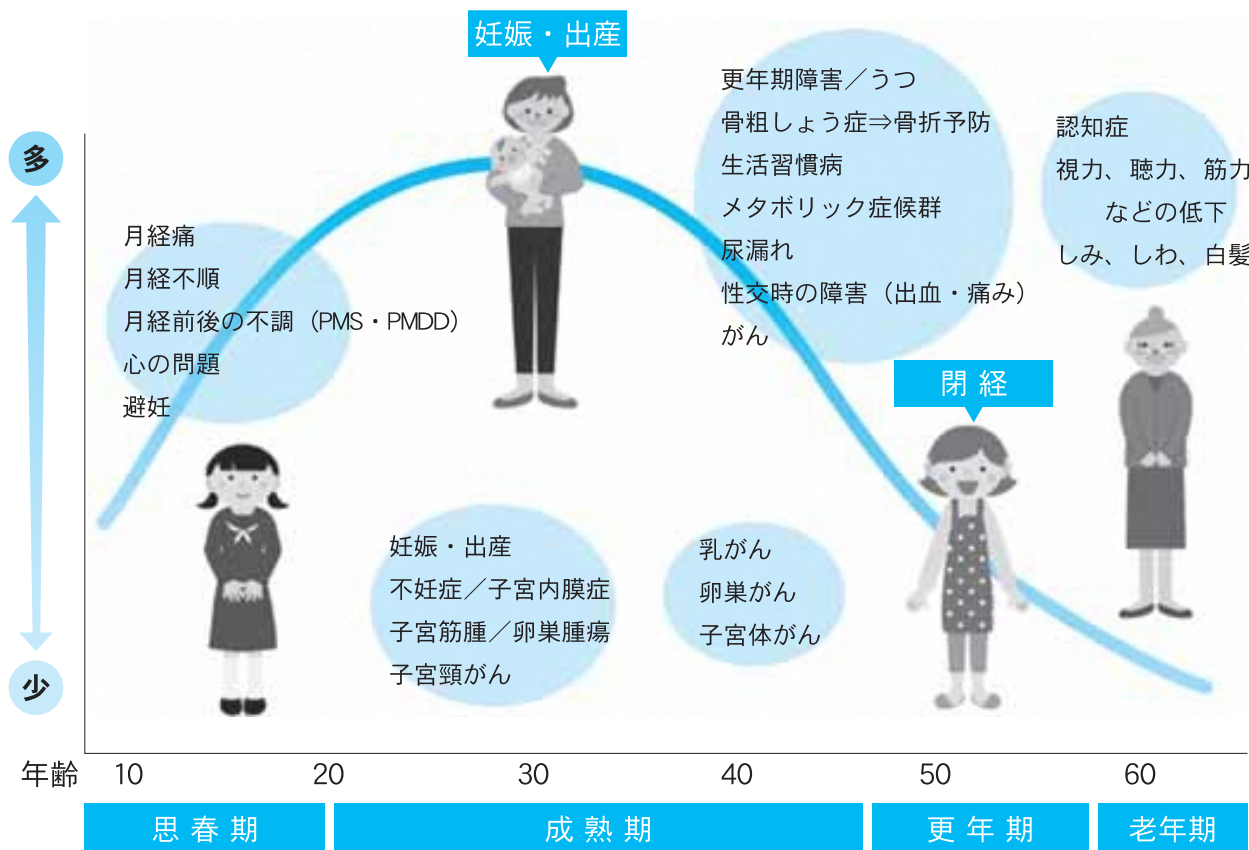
妊娠・出産

更年期障害／うつ
骨粗しょう症⇒骨折予防
生活習慣病
メタボリック症候群
尿漏れ
性交時の障害（出血・痛み）
がん

認知症
視力、聴力、筋力
などの低下
しみ、しわ、白髪

多

月経痛
月経不順
月経前後の不調（PMS・PMDD）
心の問題
避妊

閉経

妊娠・出産
不妊症／子宮内膜症
子宮筋腫／卵巣腫瘍
子宮頸がん

乳がん
卵巣がん
子宮体がん

少

年齢 10 20 30 40 50 60

思春期　成熟期　更年期　老年期